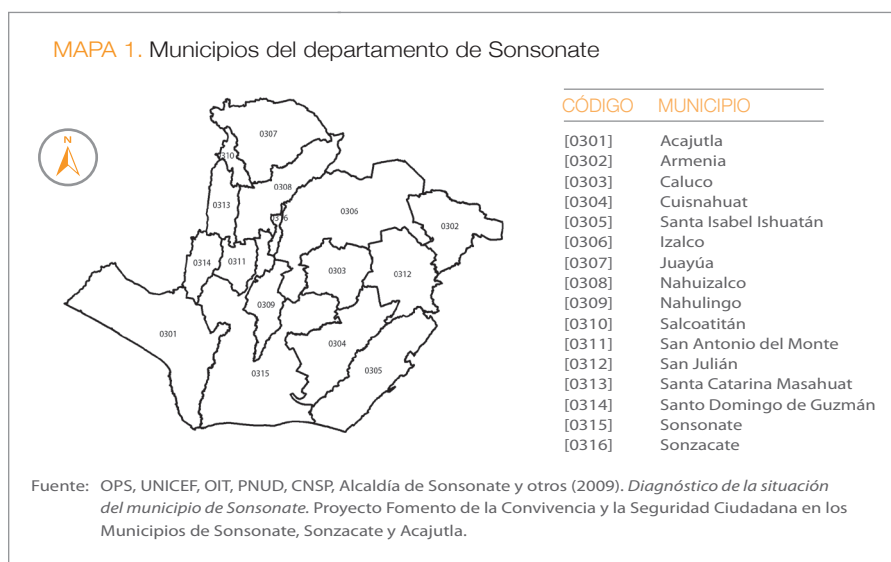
MAPA 1. Municipios del departamento de Sonsonate

N

0307
0310
0308
0313
0316
0306
0302
0314
0311
0303
0312
0309
0301
0304
0315
0305

| CÓDIGO | MUNICIPIO |
|---|---|
| [0301] | Acajutla |
| [0302] | Armenia |
| [0303] | Caluco |
| [0304] | Cuisnahuat |
| [0305] | Santa Isabel Ishuatán |
| [0306] | Izalco |
| [0307] | Juayúa |
| [0308] | Nahuizalco |
| [0309] | Nahulingo |
| [0310] | Salcoatitán |
| [0311] | San Antonio del Monte |
| [0312] | San Julián |
| [0313] | Santa Catarina Masahuat |
| [0314] | Santo Domingo de Guzmán |
| [0315] | Sonsonate |
| [0316] | Sonzacate |

Fuente: OPS, UNICEF, OIT, PNUD, CNSP, Alcaldía de Sonsonate y otros (2009). *Diagnóstico de la situación del municipio de Sonsonate.* Proyecto Fomento de la Convivencia y la Seguridad Ciudadana en los Municipios de Sonsonate, Sonzacate y Acajutla.